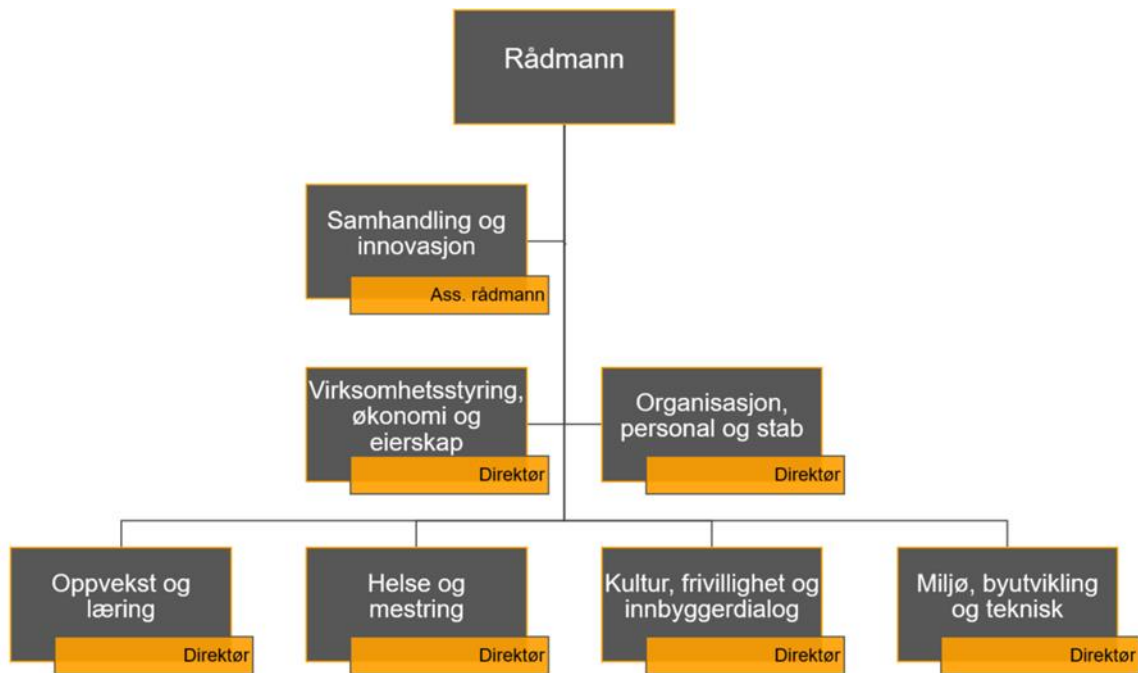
Rådmann

Samhandling og innovasjon
Ass. rådmann

Virksomhetsstyring, økonomi og eierskap
Direktør

Organisasjon, personal og stab
Direktør

Oppvekst og læring
Direktør

Helse og mestring
Direktør

Kultur, frivillighet og innbyggerdialog
Direktør

Miljø, byutvikling og teknisk
Direktør